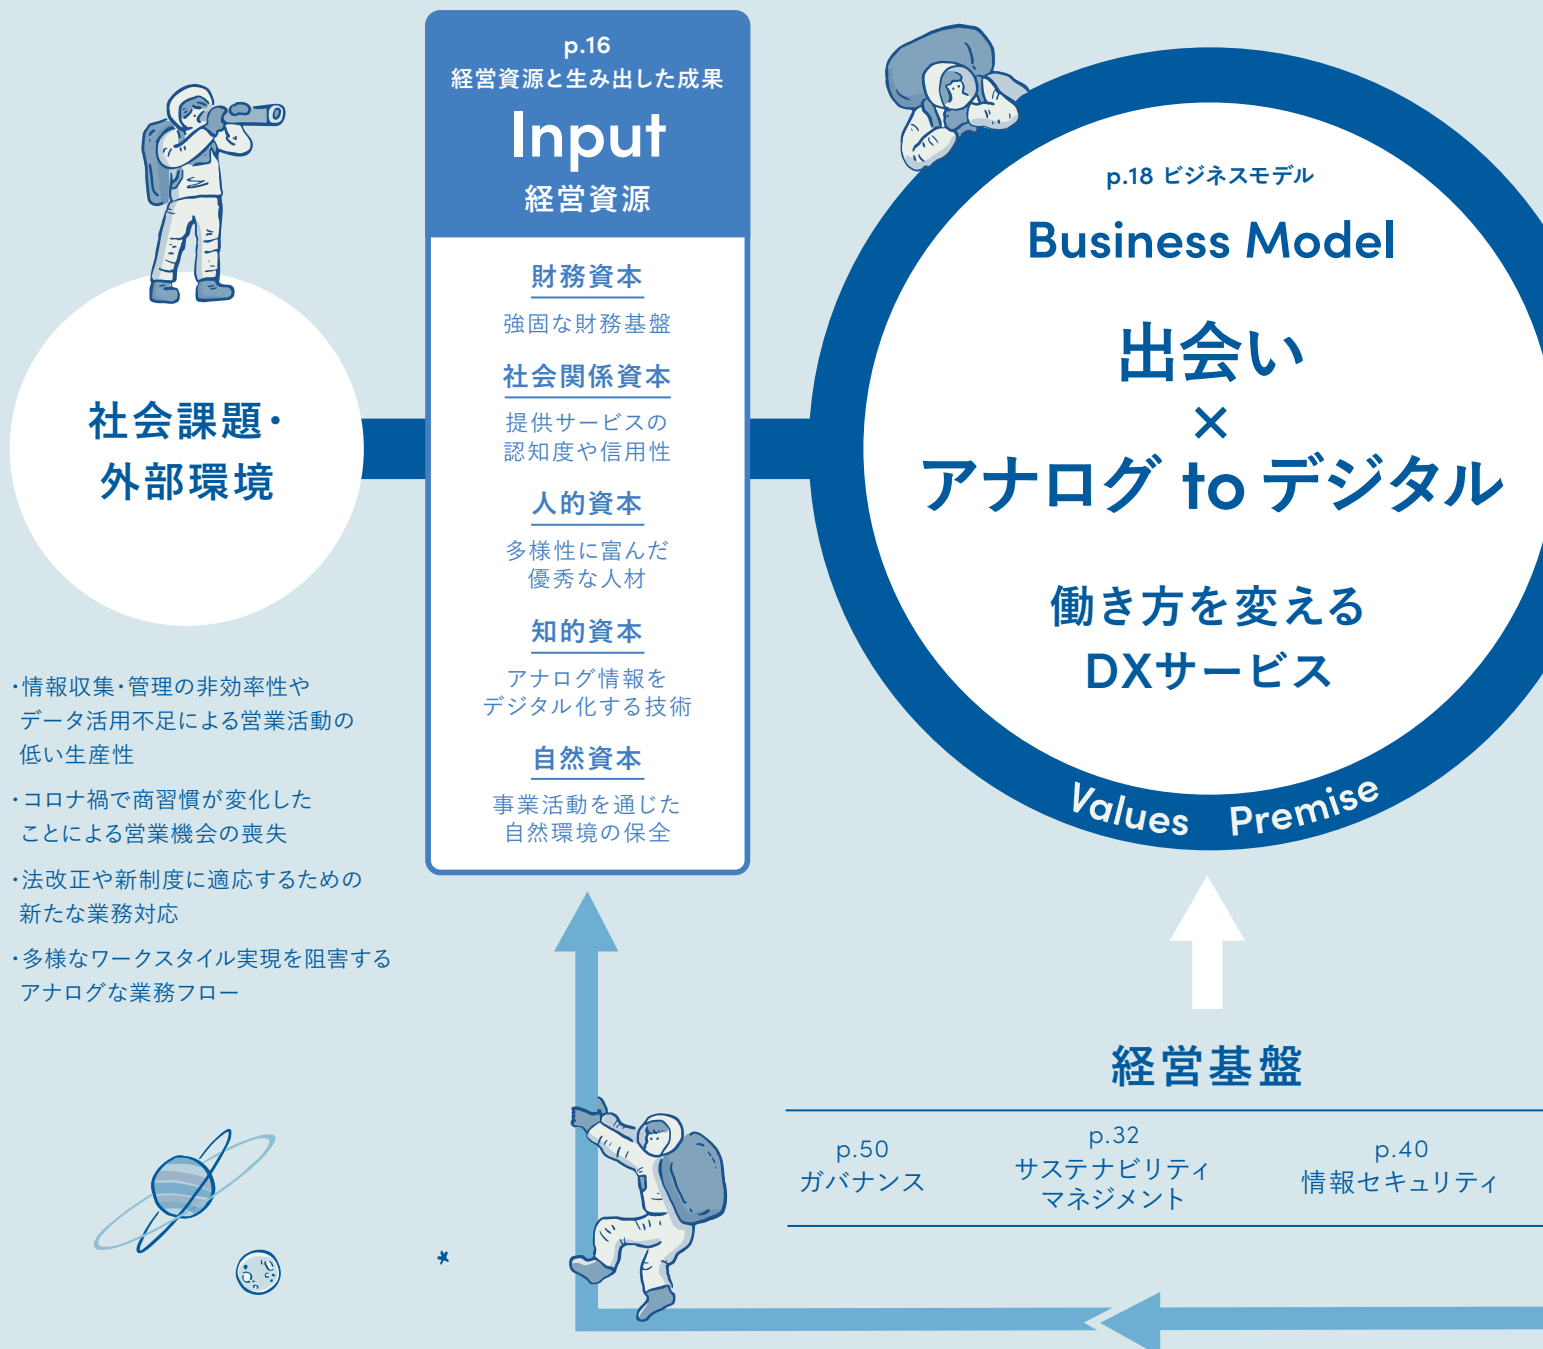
社会課題・
外部環境

・情報収集・管理の非効率性やデータ活用不足による営業活動の低い生産性

・コロナ禍で商習慣が変化したことによる営業機会の喪失

・法改正や新制度に適応するための新たな業務対応

・多様なワークスタイル実現を阻害するアナログな業務フロー

p.16
経営資源と生み出した成果
Input
経営資源

財務資本
強固な財務基盤

社会関係資本
提供サービスの認知度や信用性

人的資本
多様性に富んだ優秀な人材

知的資本
アナログ情報をデジタル化する技術

自然資本
事業活動を通じた自然環境の保全

p.18 ビジネスモデル
Business Model
出会い
×
アナログ to デジタル
働き方を変える
DXサービス
Values Premise

経営基盤

p.50
ガバナンス

p.32
サステナビリティ
マネジメント

p.40
情報セキュリティ